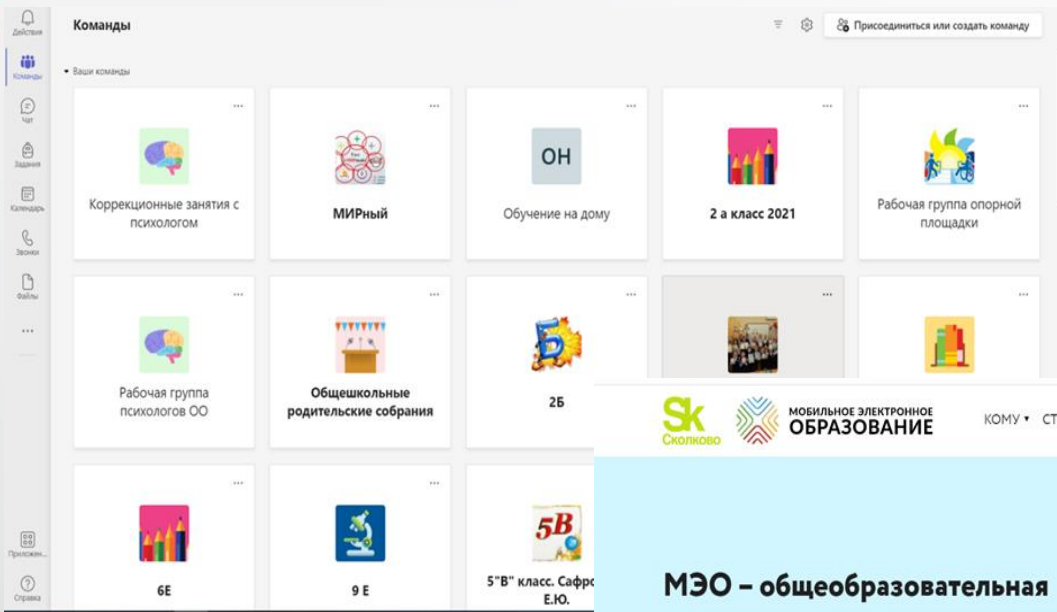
Действия
Команды
Чат
Задания
Календарь
Звонки
Файлы
...
Приложен...
Справка

Команды

Присоединиться или создать команду

Ваши команды

Коррекционные занятия с психологом

МИРный

ОН
Обучение на дому

2 а класс 2021

Рабочая группа опорной площадки

Рабочая группа психологов ОО

Общешкольные родительские собрания

Б
2Б

6Е

9 Е

5В
5"В" класс. Сафро
Е.Ю.

Sk
Сколково

МОБИЛЬНОЕ ЭЛЕКТРОННОЕ
ОБРАЗОВАНИЕ

КОМУ ▾ СТ

МЭО – общеобразовательная